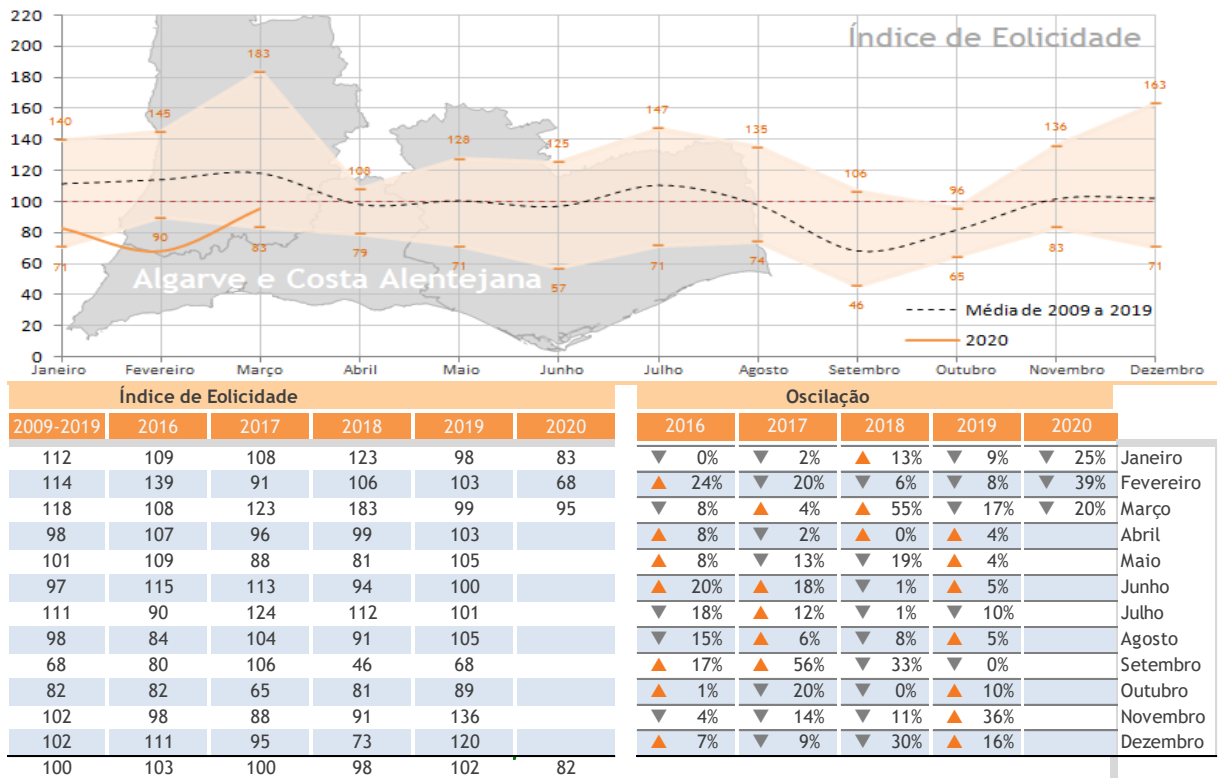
Índice de Eolicidade

220
200
180
160
140
120
100
80
60
40
20
0

140, 71, 145, 90, 183, 83, 108, 79, 128, 71, 125, 57, 147, 71, 135, 74, 106, 46, 96, 65, 136, 83, 163, 71

Algarve e Costa Alentejana

Média de 2009 a 2019
2020

Janeiro Fevereiro Março Abril Maio Junho Julho Agosto Setembro Outubro Novembro Dezembro

Índice de Eolicidade

| 2009-2019 | 2016 | 2017 | 2018 | 2019 | 2020 |
|---|---|---|---|---|---|
| 112 | 109 | 108 | 123 | 98 | 83 |
| 114 | 139 | 91 | 106 | 103 | 68 |
| 118 | 108 | 123 | 183 | 99 | 95 |
| 98 | 107 | 96 | 99 | 103 | |
| 101 | 109 | 88 | 81 | 105 | |
| 97 | 115 | 113 | 94 | 100 | |
| 111 | 90 | 124 | 112 | 101 | |
| 98 | 84 | 104 | 91 | 105 | |
| 68 | 80 | 106 | 46 | 68 | |
| 82 | 82 | 65 | 81 | 89 | |
| 102 | 98 | 88 | 91 | 136 | |
| 102 | 111 | 95 | 73 | 120 | |
| 100 | 103 | 100 | 98 | 102 | 82 |

Oscilação

| 2016 | 2017 | 2018 | 2019 | 2020 | |
|---|---|---|---|---|---|
| ▼ 0% | ▼ 2% | ▲ 13% | ▼ 9% | ▼ 25% | Janeiro |
| ▲ 24% | ▼ 20% | ▼ 6% | ▼ 8% | ▼ 39% | Fevereiro |
| ▼ 8% | ▲ 4% | ▲ 55% | ▼ 17% | ▼ 20% | Março |
| ▲ 8% | ▼ 2% | ▲ 0% | ▲ 4% | | Abril |
| ▲ 8% | ▼ 13% | ▼ 19% | ▲ 4% | | Maio |
| ▲ 20% | ▲ 18% | ▼ 1% | ▲ 5% | | Junho |
| ▼ 18% | ▲ 12% | ▲ 1% | ▼ 10% | | Julho |
| ▼ 15% | ▲ 6% | ▼ 8% | ▲ 5% | | Agosto |
| ▲ 17% | ▲ 56% | ▼ 33% | ▼ 0% | | Setembro |
| ▲ 1% | ▼ 20% | ▼ 0% | ▲ 10% | | Outubro |
| ▼ 4% | ▼ 14% | ▼ 11% | ▲ 36% | | Novembro |
| ▲ 7% | ▼ 9% | ▼ 30% | ▲ 16% | | Dezembro |